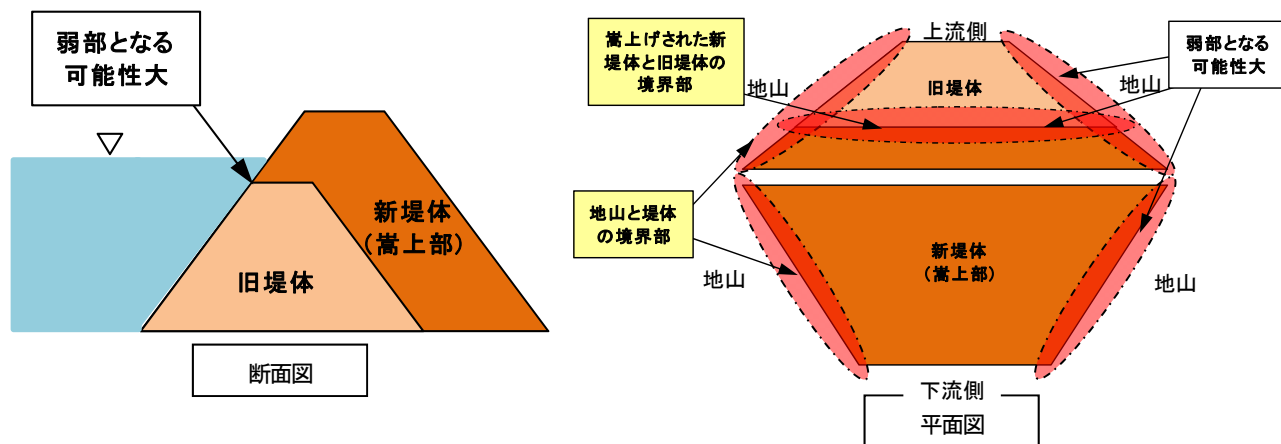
弱部となる
可能性大

▽

新堤体
（嵩上部）

旧堤体

断面図

嵩上げされた新堤体と旧堤体の境界部

上流側

弱部となる
可能性大

地山

旧堤体

地山

地山と堤体の境界部

新堤体
（嵩上部）

地山

地山

下流側

平面図